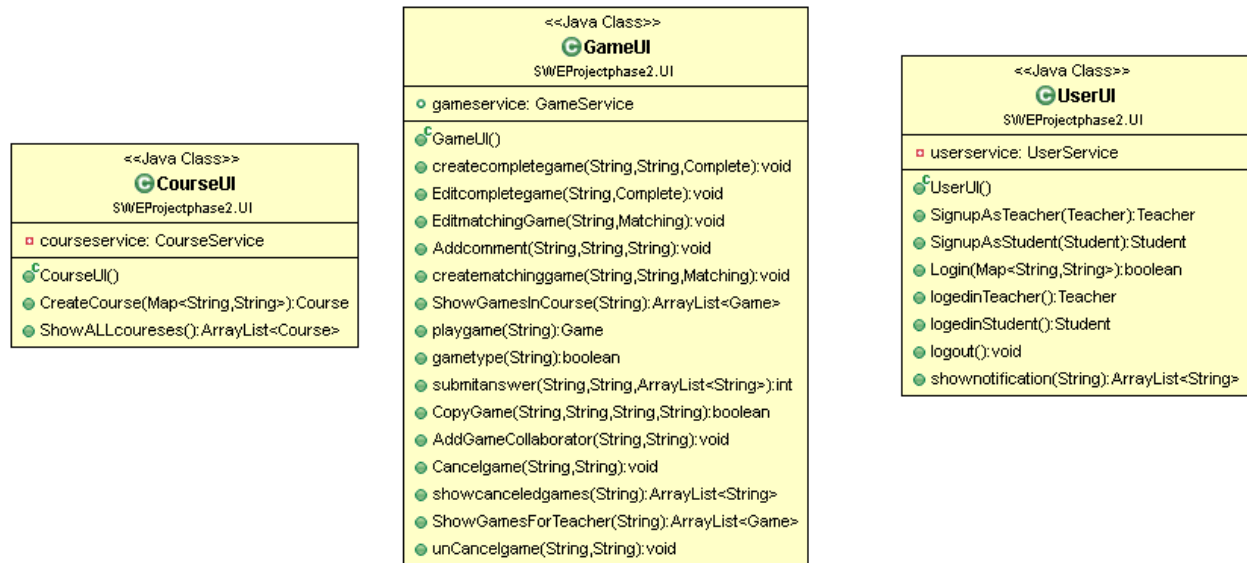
<<Java Class>>
CourseUI
SWEProjectphase2.UI

courseservice: CourseService

CourseUI()
CreateCourse(Map<String,String>):Course
ShowALLcoureses():ArrayList<Course>

<<Java Class>>
GameUI
SWEProjectphase2.UI

gameservice: GameService

GameUI()
createcompletegame(String,String,Complete):void
Editcompletegame(String,Complete):void
EditmatchingGame(String,Matching):void
Addcomment(String,String,String):void
creatematchinggame(String,String,Matching):void
ShowGamesInCourse(String):ArrayList<Game>
playgame(String):Game
gametype(String):boolean
submitanswer(String,String,ArrayList<String>):int
CopyGame(String,String,String,String):boolean
AddGameCollaborator(String,String):void
Cancelgame(String,String):void
showcanceledgames(String):ArrayList<String>
ShowGamesForTeacher(String):ArrayList<Game>
unCancelgame(String,String):void

<<Java Class>>
UserUI
SWEProjectphase2.UI

userservice: UserService

UserUI()
SignupAsTeacher(Teacher):Teacher
SignupAsStudent(Student):Student
Login(Map<String,String>):boolean
logedinTeacher():Teacher
logedinStudent():Student
logout():void
shownotification(String):ArrayList<String>